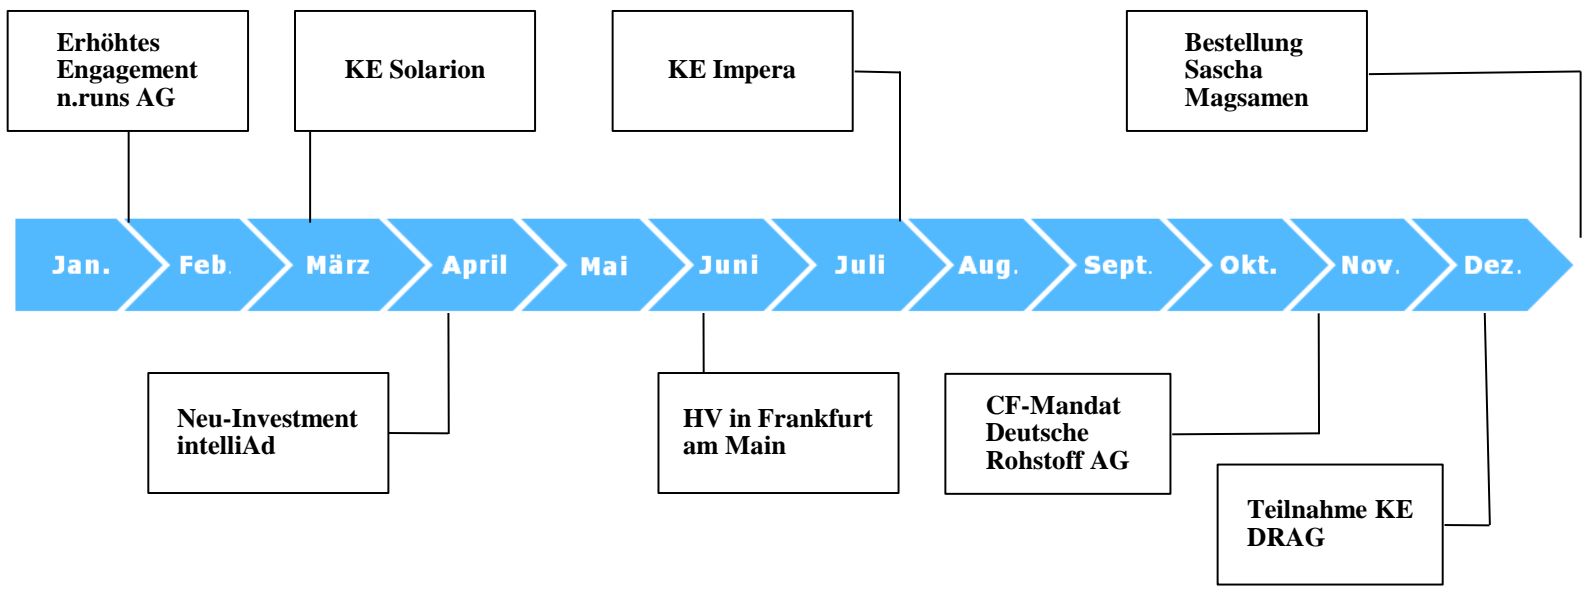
Erhöhtes Engagement n.runs AG

KE Solarion

KE Impera

Bestellung Sascha Magsamen

Jan.

Feb.

März

April

Mai

Juni

Juli

Aug.

Sept.

Okt.

Nov.

Dez.

Neu-Investment intelliAd

HV in Frankfurt am Main

CF-Mandat Deutsche Rohstoff AG

Teilnahme KE DRAG